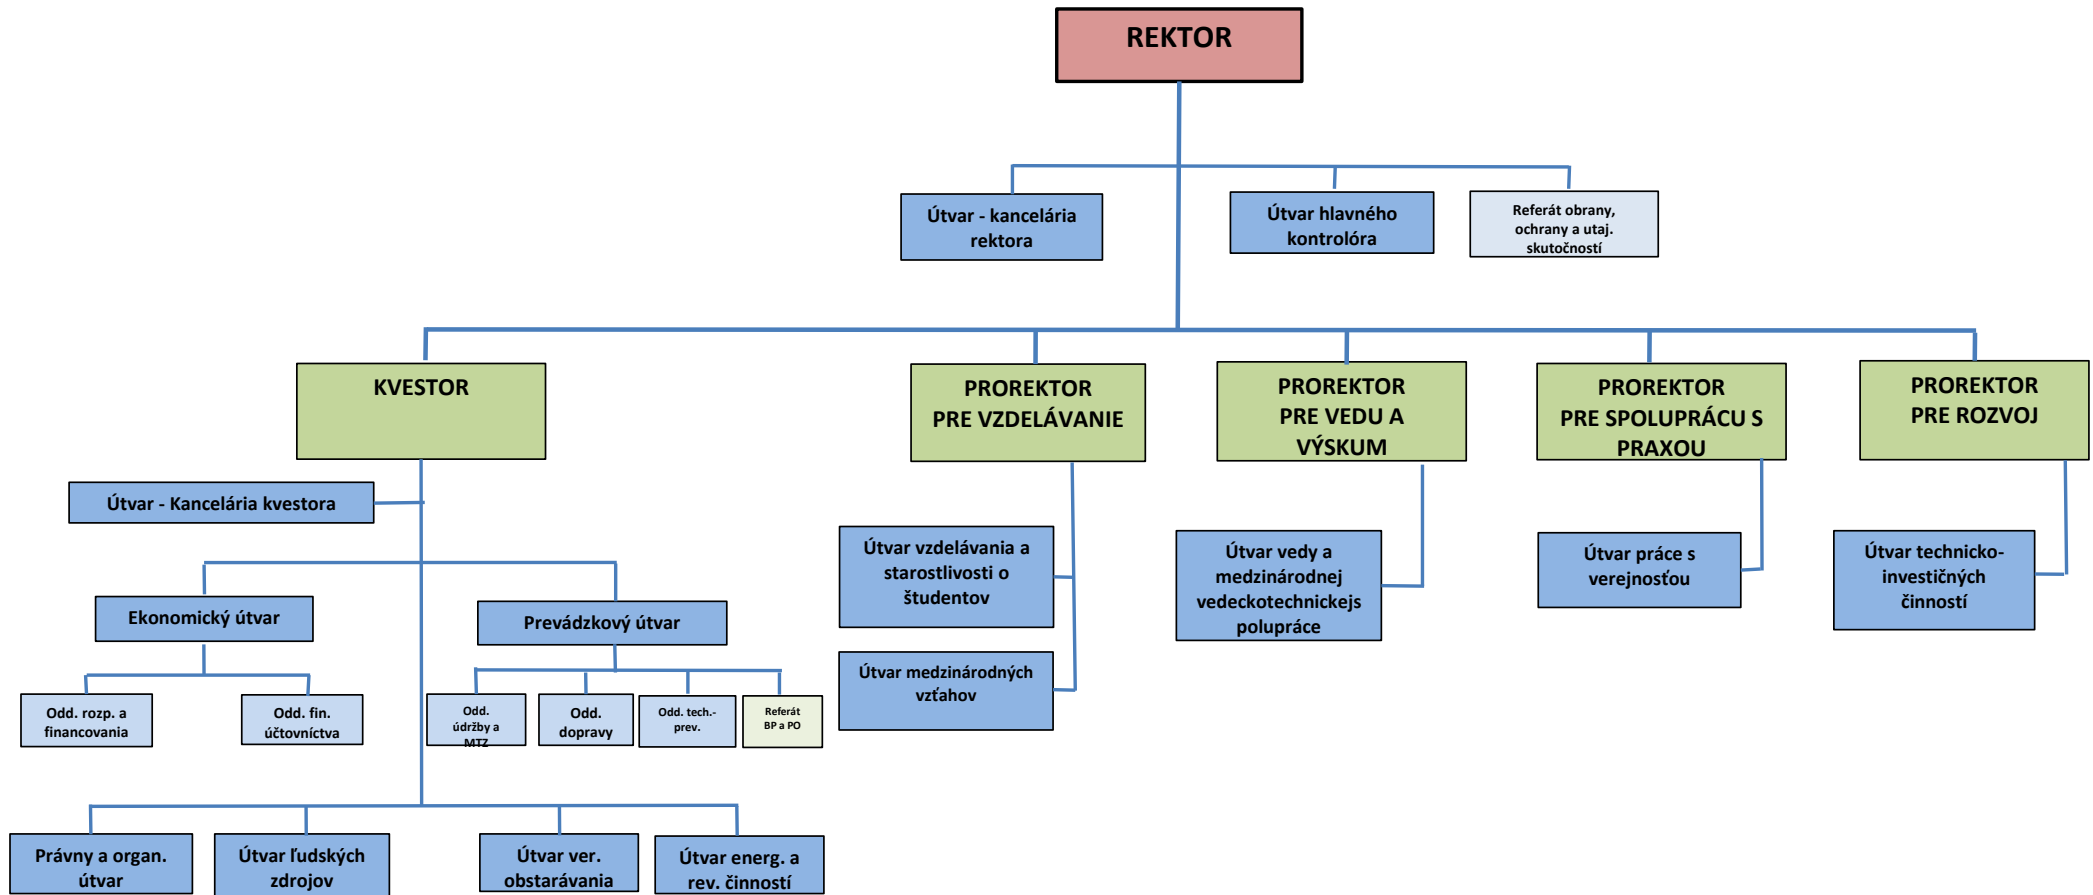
REKTOR

Útvar - kancelária rektora

Útvar hlavného kontrolóra

Referát obrany, ochrany a utaj. skutočností

KVESTOR

PROREKTOR PRE VZDELÁVANIE

PROREKTOR PRE VEDU A VÝSKUM

PROREKTOR PRE SPOLUPRÁCU S PRAXOU

PROREKTOR PRE ROZVOJ

Útvar - Kancelária kvestora

Ekonomický útvar

Prevádzkový útvar

Odd. rozp. a financovania

Odd. fin. účtovníctva

Odd. údržby a MTZ

Odd. dopravy

Odd. tech.-prev.

Referát BP a PO

Útvar vzdelávania a starostlivosti o študentov

Útvar medzinárodných vzťahov

Útvar vedy a medzinárodnej vedeckotechnickejs polupráce

Útvar práce s verejnosťou

Útvar technicko-investičných činností

Právny a organ. útvar

Útvar ľudských zdrojov

Útvar ver. obstarávania

Útvar energ. a rev. činností